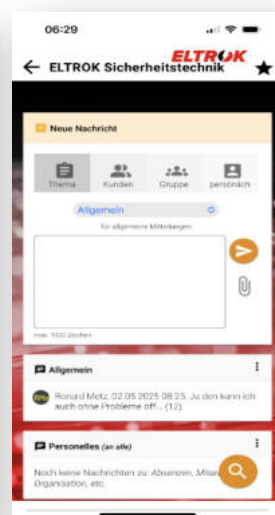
06:29

ELTROK Sicherheitstechnik

ELTROK

Neue Nachricht

Thema Kunden Gruppe persönlich

Allgemein

für allgemeine Mitteilungen

max. 1000 Zeichen

Allgemein

Ronald Metz, 02.05.2025 08:25: Ja den kann ich auch ohne Probleme off... (12)

Personelles (an alle)

Noch keine Nachrichten zu: Absenzen, Mitar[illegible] Organisation, etc.